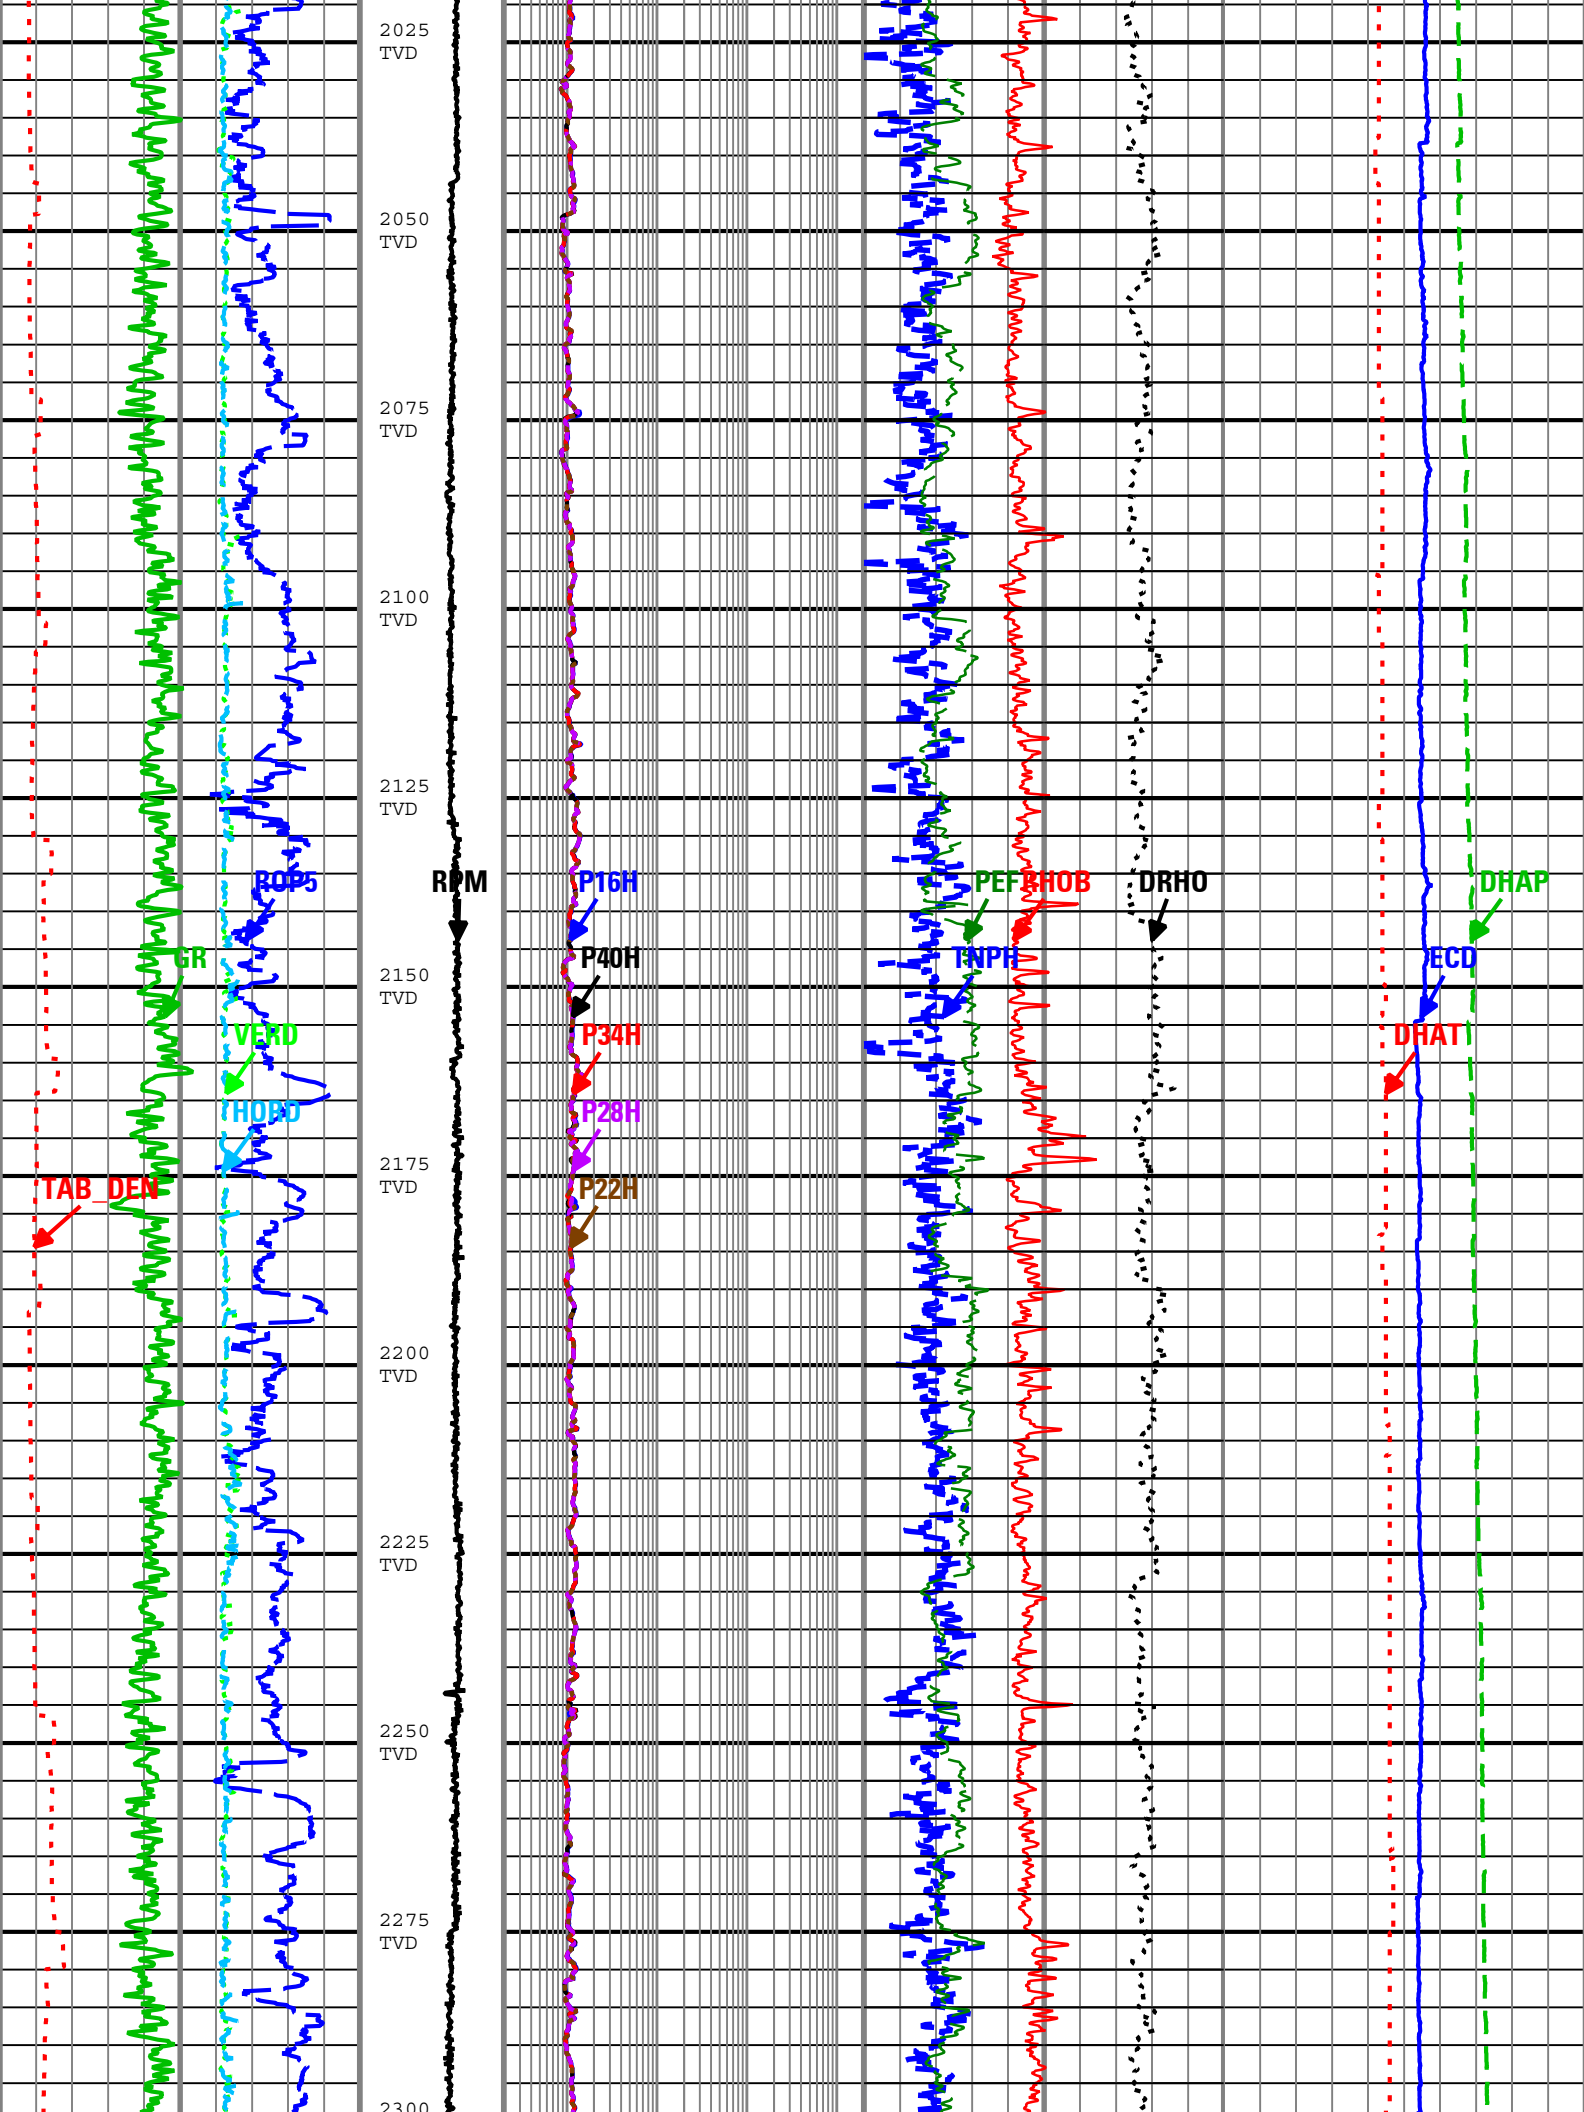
2025
TVD

2050
TVD

2075
TVD

2100
TVD

2125
TVD

ROP5
RPM
P16H
PEF
RHOB
DRHO
DHAP

GR
2150
TVD
P40H
TNPH
ECD

VERD
P34H
DHAT

THOR
P28H

2175
TVD
TAB_DEN
P22H

2200
TVD

2225
TVD

2250
TVD

2275
TVD

2300